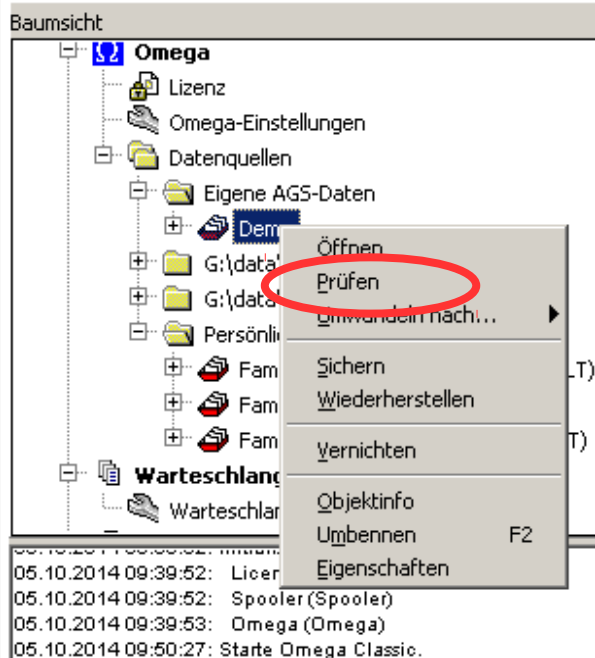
Baumsicht

Omega
Lizenz
Omega-Einstellungen
Datenquellen
Eigene AGS-Daten
Dem
G:\data
G:\data
Persönli
Fam
Fam
Fam
Warteschlang
Warteschlar

LT)
T)

Öffnen
Prüfen
Umwandeln nach...
Sichern
Wiederherstellen
Vernichten
Objektinfo
Umbennen F2
Eigenschaften

05.10.2014 09:39:52: Licer
05.10.2014 09:39:52: Spooler (Spooler)
05.10.2014 09:39:53: Omega (Omega)
05.10.2014 09:50:27: Starte Omega Classic.